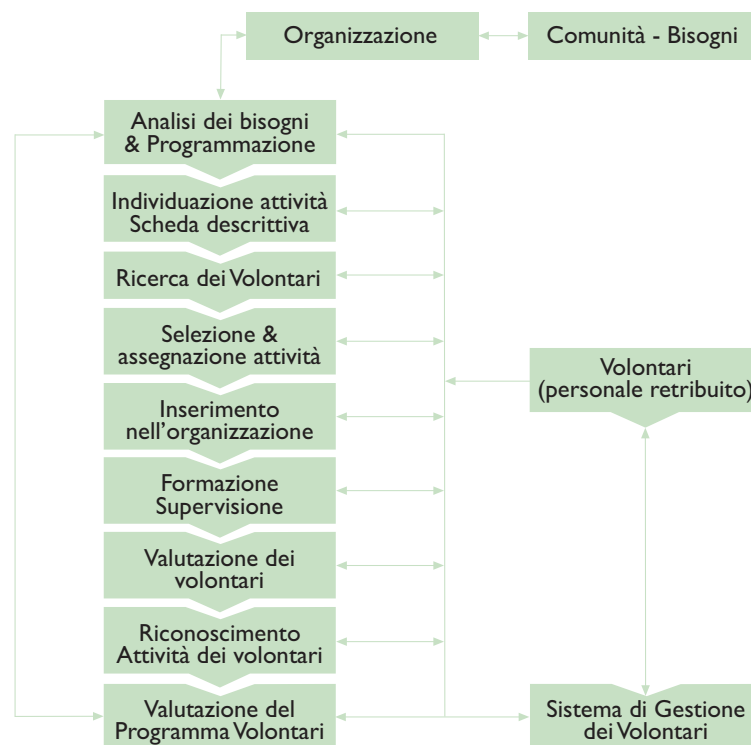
Organizzazione

Comunità - Bisogni

Analisi dei bisogni & Programmazione

Individuazione attività Scheda descrittiva

Ricerca dei Volontari

Selezione & assegnazione attività

Inserimento nell'organizzazione

Formazione Supervisione

Valutazione dei volontari

Riconoscimento Attività dei volontari

Valutazione del Programma Volontari

Volontari (personale retribuito)

Sistema di Gestione dei Volontari